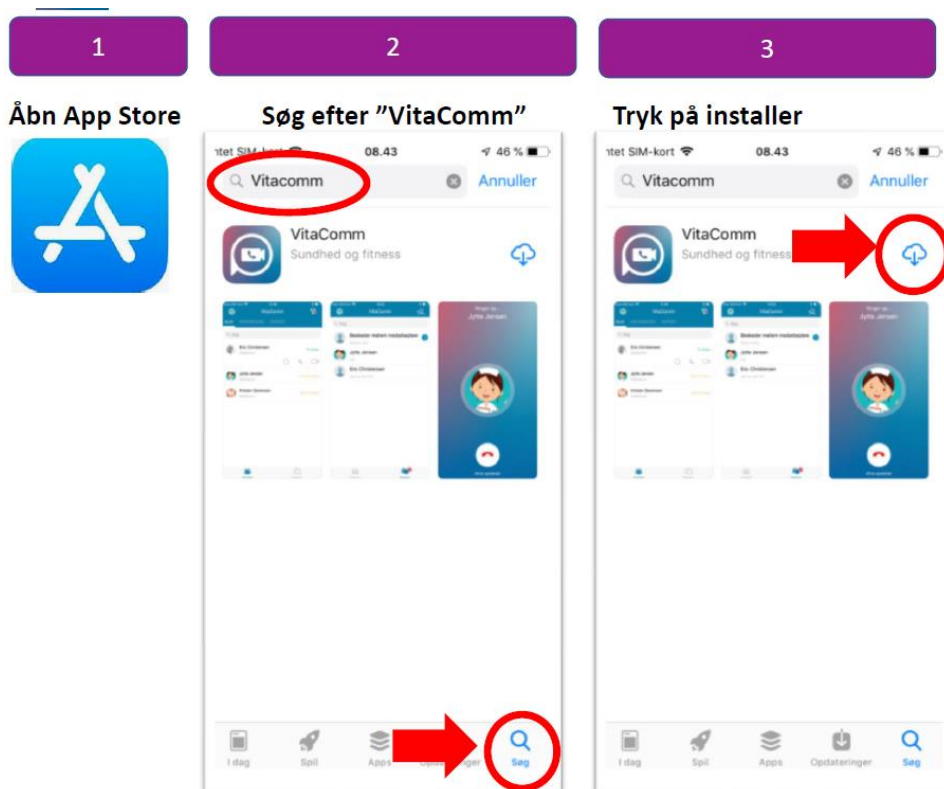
1

2

3

Åbn App Store

Søg efter ”VitaComm”

Tryk på installer

ntet SIM-kort 08.43 46 %

Vitacomm Annuller

VitaComm
Sundhed og fitness

Jytte Jensen

I dag Spil Apps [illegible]inger Søg

ntet SIM-kort 08.43 46 %

Vitacomm Annuller

VitaComm
Sundhed og fitness

Jytte Jensen

I dag Spil Apps Opdateringer Søg